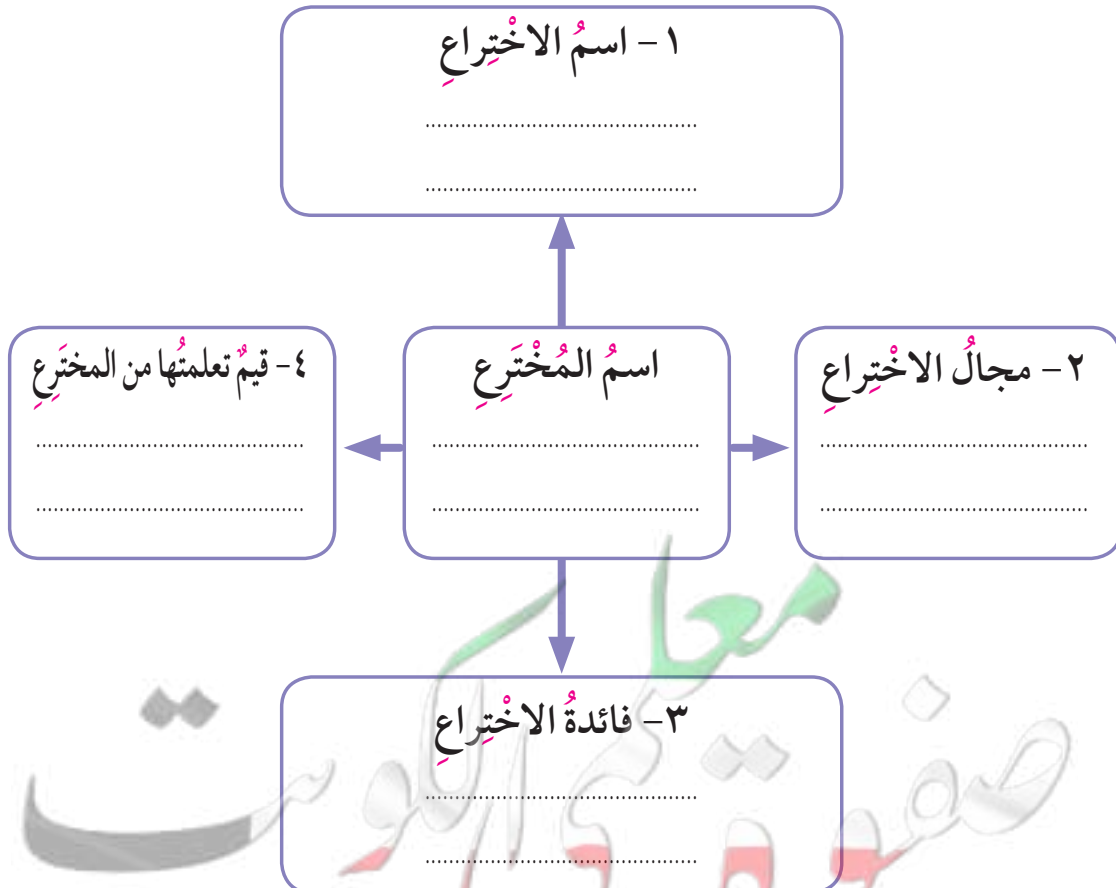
١ - اسمُ الاخْتِراعِ

.............................................

.............................................

اسمُ المُخْتَرِعِ

.............................................

.............................................

٢ - مجالُ الاخْتِراعِ

.............................................

.............................................

٣- فائدةُ الاخْتِراعِ

.............................................

.............................................

٤ - قيمٌ تعلمتُها من المختَرِعِ

.............................................

.............................................

معلمي صفوة الكويت